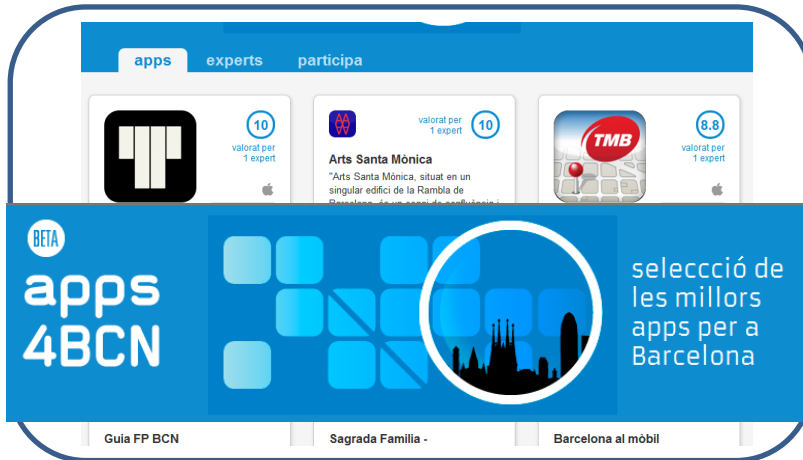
apps experts participa

10
valorat per
1 expert

valorat per
1 expert
10

Arts Santa Mònica
"Arts Santa Mònica, situat en un singular edifici de la Rambla de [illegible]

TMB
8.8
valorat per
1 expert

BETA
apps
4BCN

seleccció de les millors apps per a Barcelona

Guia FP BCN

Sagrada Familia -

Barcelona al mòbil